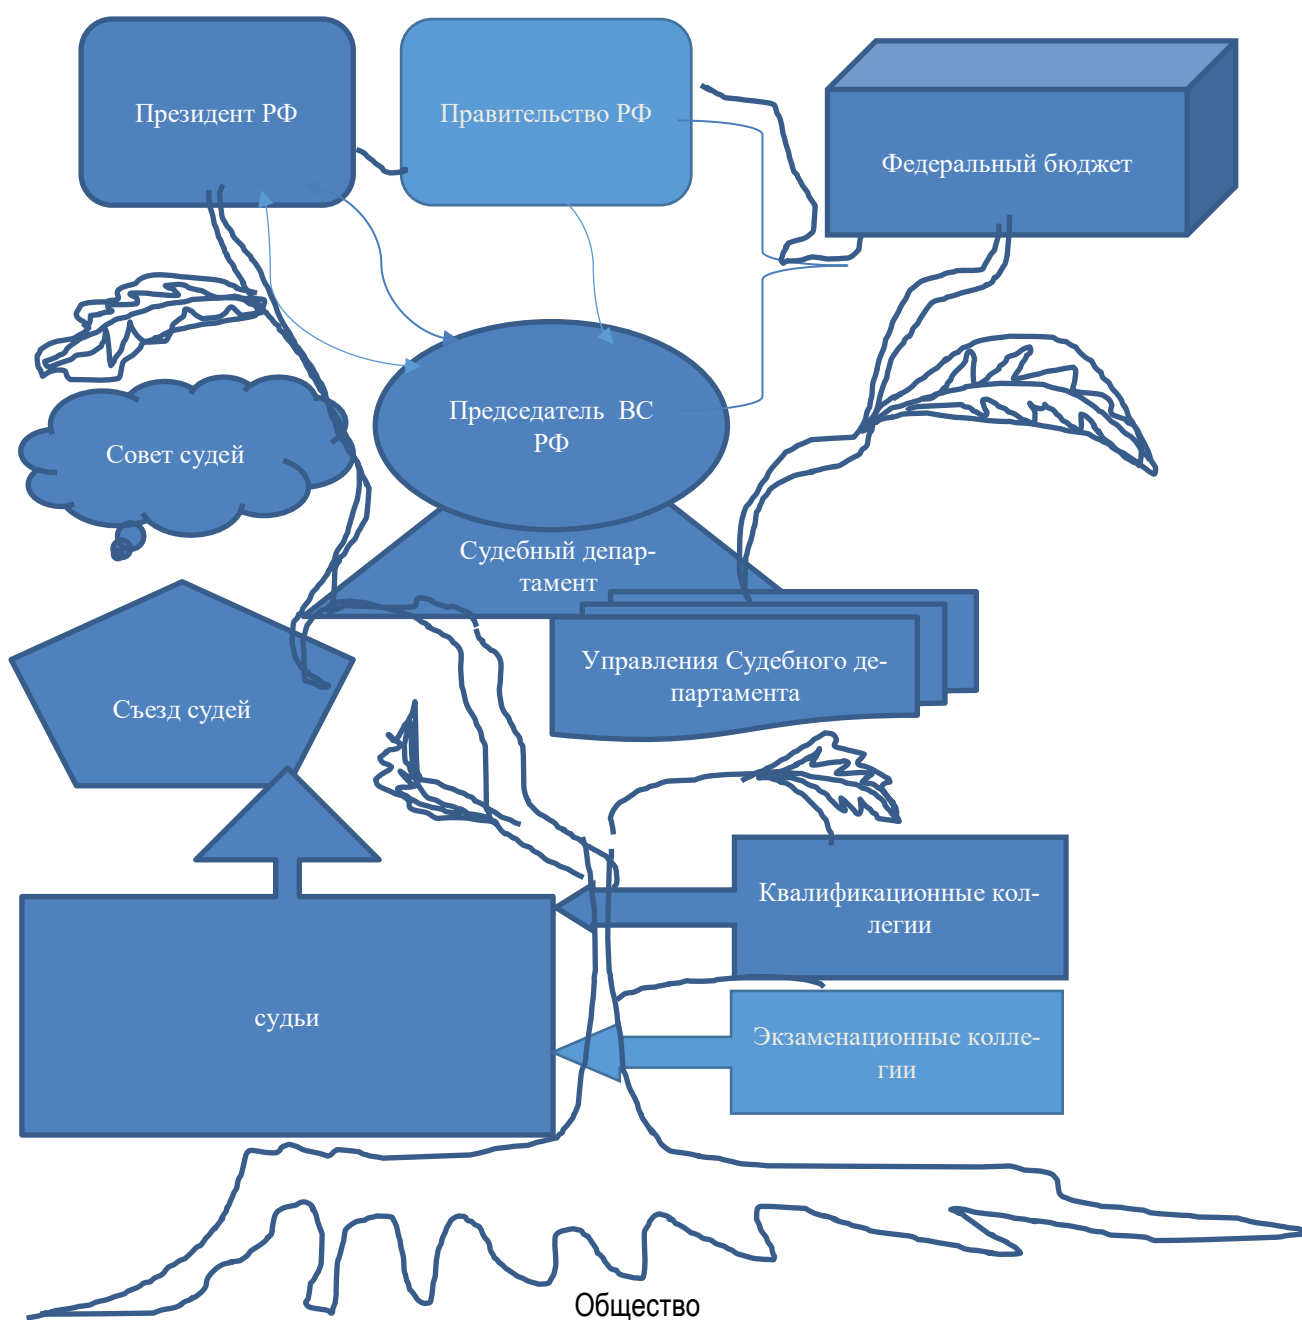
Президент РФ

Правительство РФ

Федеральный бюджет

Совет судей

Председатель ВС РФ

Судебный департамент

Управления Судебного департамента

Съезд судей

Квалификационные коллегии

судьи

Экзаменационные коллегии

Общество